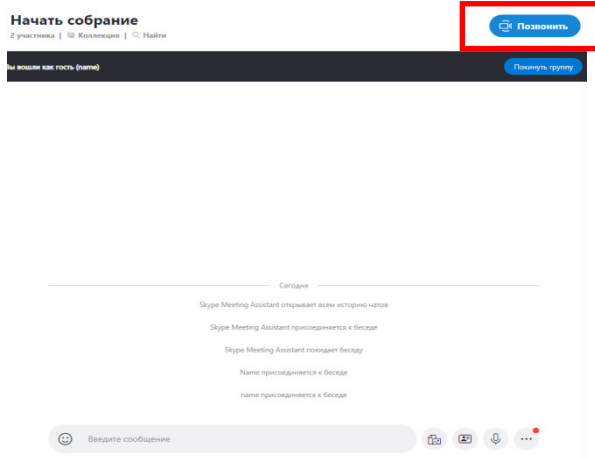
Начать собрание
2 участника | Коллекции | Найти

Позвонить

Вы вошли как гость (name)

Покинуть группу

Сегодня

Skype Meeting Assistant открывает всем историю чатов

Skype Meeting Assistant присоединяется к беседе

Skype Meeting Assistant покидает беседу

Name присоединяется к беседе

name присоединяется к беседе

Введите сообщение